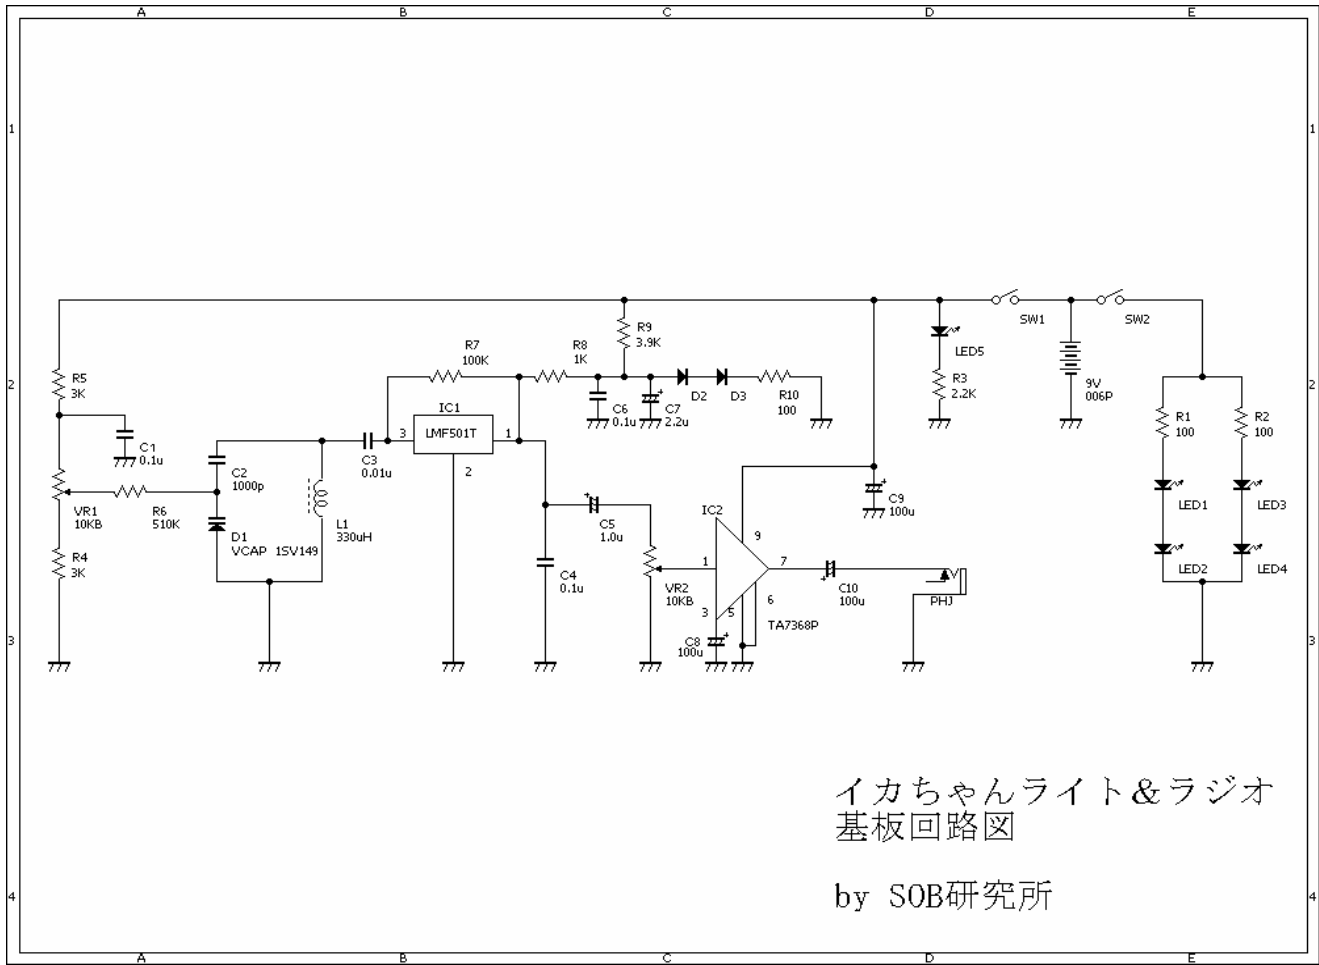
A B C D E

1 1

2 2

3 3

4 4

A B C D E

R5
3K

C1
0.1u

VR1
10KB

R6
510K

R4
3K

C2
1000p

D1
VCAP 1SV149

L1
330uH

C3
0.01u

R7
100K

IC1
LMF501T

3 1 2

R8
1K

R9
3.9K

C6
0.1u

C7
2.2u

D2 D3

R10
100

C4
0.1u

C5
1.0u

VR2
10KB

IC2

1 9 7 3 5 6

TA7368P

C8
100u

C9
100u

C10
100u

PHJ

LED5

R3
2.2K

SW1

9V
006P

SW2

R1
100

R2
100

LED1

LED3

LED2

LED4

イカちゃんライト&ラジオ
基板回路図

by SOB研究所